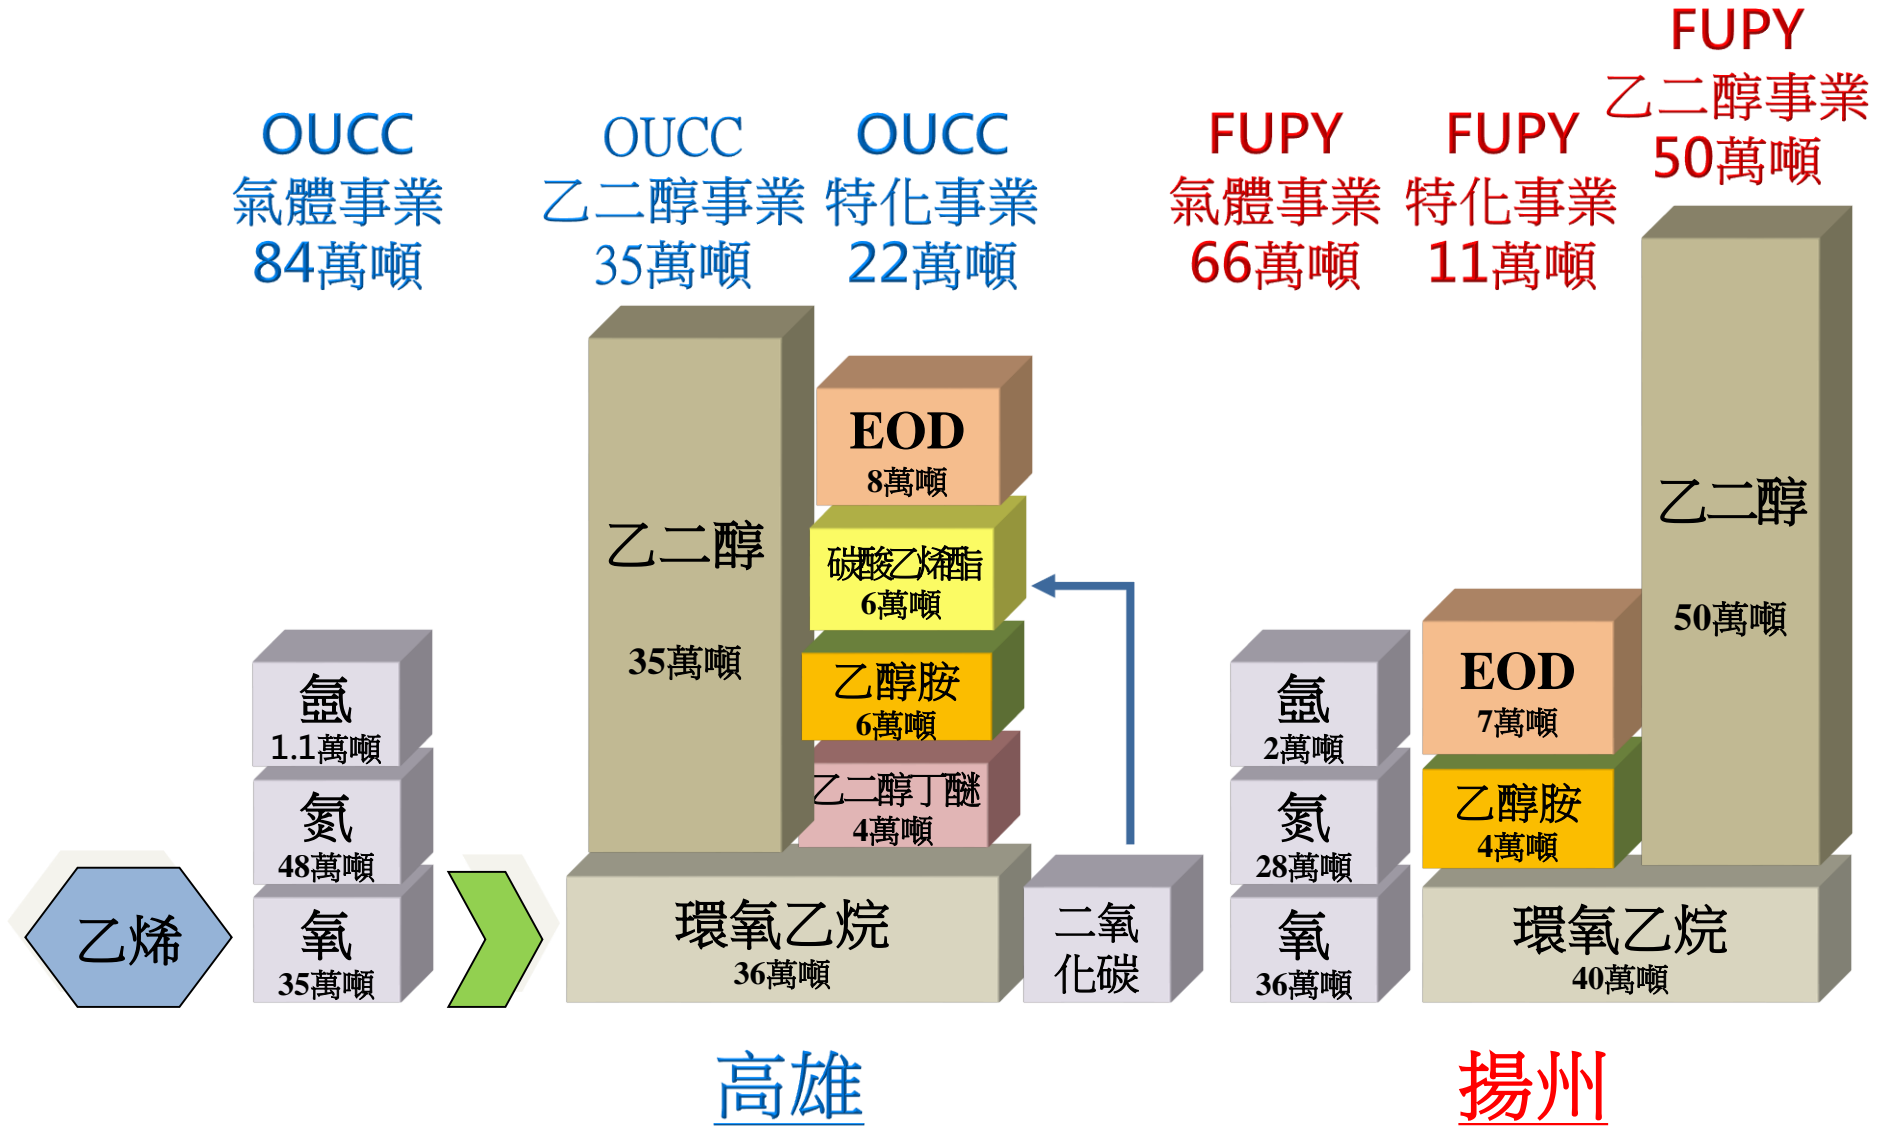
FUPY
乙二醇事業
50萬噸

OUCC
氣體事業
84萬噸

OUCC
乙二醇事業
35萬噸

OUCC
特化事業
22萬噸

FUPY
氣體事業
66萬噸

FUPY
特化事業
11萬噸

乙二醇
35萬噸

EOD
8萬噸

碳酸乙烯酯
6萬噸

乙醇胺
6萬噸

乙二醇丁醚
4萬噸

氬
1.1萬噸

氮
48萬噸

氧
35萬噸

乙烯

環氧乙烷
36萬噸

二氧化碳

氬
2萬噸

氮
28萬噸

氧
36萬噸

EOD
7萬噸

乙醇胺
4萬噸

乙二醇
50萬噸

環氧乙烷
40萬噸

高雄

揚州